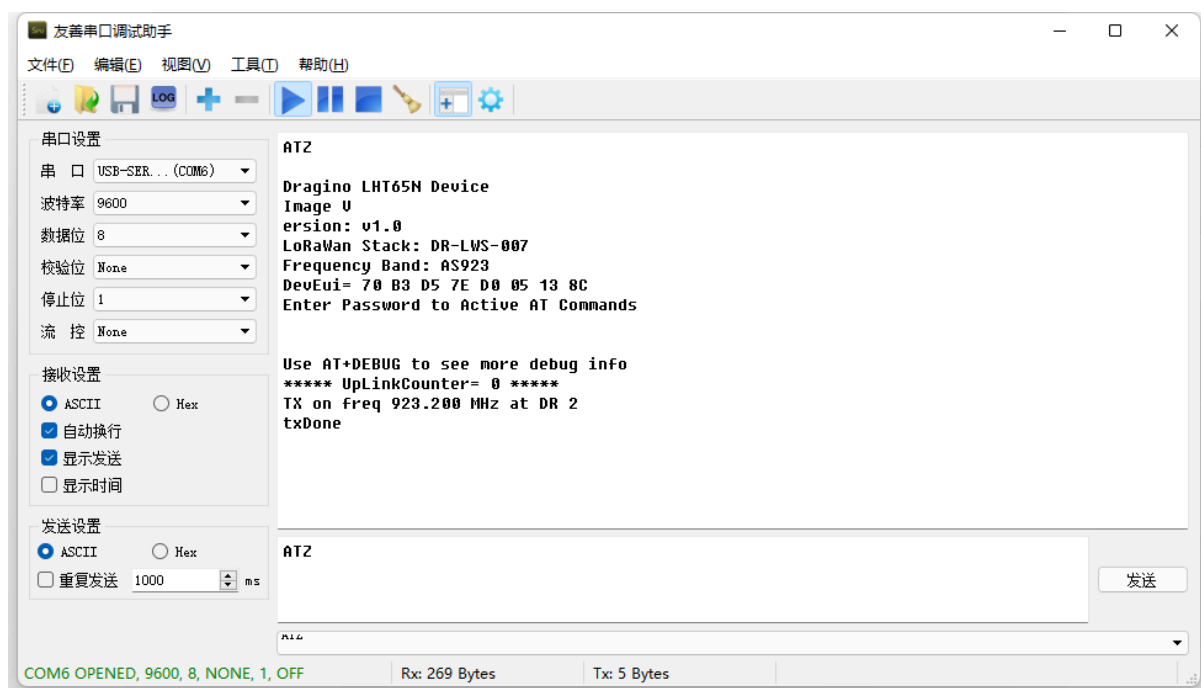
友善串口调试助手

文件(F) 编辑(E) 视图(V) 工具(T) 帮助(H)

LOG

串口设置
串 口 USB-SER...(COM6)
波特率 9600
数据位 8
校验位 None
停止位 1
流 控 None

接收设置
ASCII Hex
自动换行
显示发送
显示时间

发送设置
ASCII Hex
重复发送 1000 ms

ATZ

Dragino LHT65N Device
Image V
ersion: v1.0
LoRaWan Stack: DR-LWS-007
Frequency Band: AS923
DevEui= 70 B3 D5 7E D0 05 13 8C
Enter Password to Active AT Commands

Use AT+DEBUG to see more debug info
***** UpLinkCounter= 0 *****
TX on freq 923.200 MHz at DR 2
txDone

ATZ

发送

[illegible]

COM6 OPENED, 9600, 8, NONE, 1, OFF
Rx: 269 Bytes
Tx: 5 Bytes